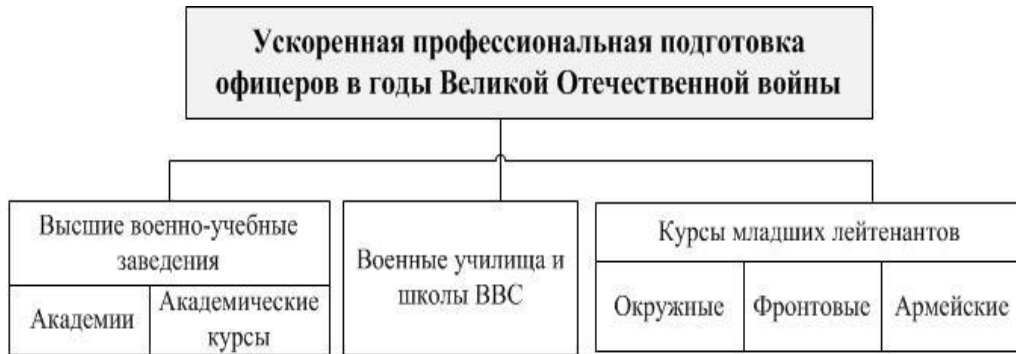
Ускоренная профессиональная подготовка офицеров в годы Великой Отечественной войны

Высшие военно-учебные заведения

Академии

Академические курсы

Военные училища и школы ВВС

Курсы младших лейтенантов

Окружные

Фронтовые

Армейские